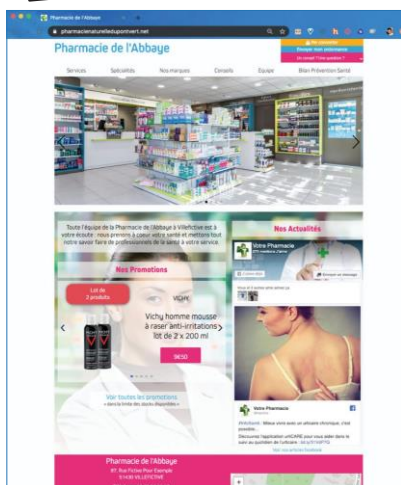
Pharmacie de l'Abbaye

pharmacienaturelledupontvert.net

Pharmacie de l'Abbaye

Services Spécialités Nos marques Conseils Equipe Bilan Prévention Santé

Toute l'équipe de la Pharmacie de l'Abbaye à Villefictive est à votre écoute : nous prenons à coeur votre santé et mettons tout notre savoir faire de professionnels de la santé à votre service.

Nos Promotions

Lot de 2 produits

VICHY

Vichy homme mousse à raser anti-irritations lot de 2 x 200 ml

9€50

Voir toutes les promotions

Nos Actualités

Votre Pharmacie

Votre Pharmacie

Voir nos articles Facebook

Pharmacie de l'Abbaye

97, Rue Fictive Pour Exemple

51430 VILLEFICTIVE